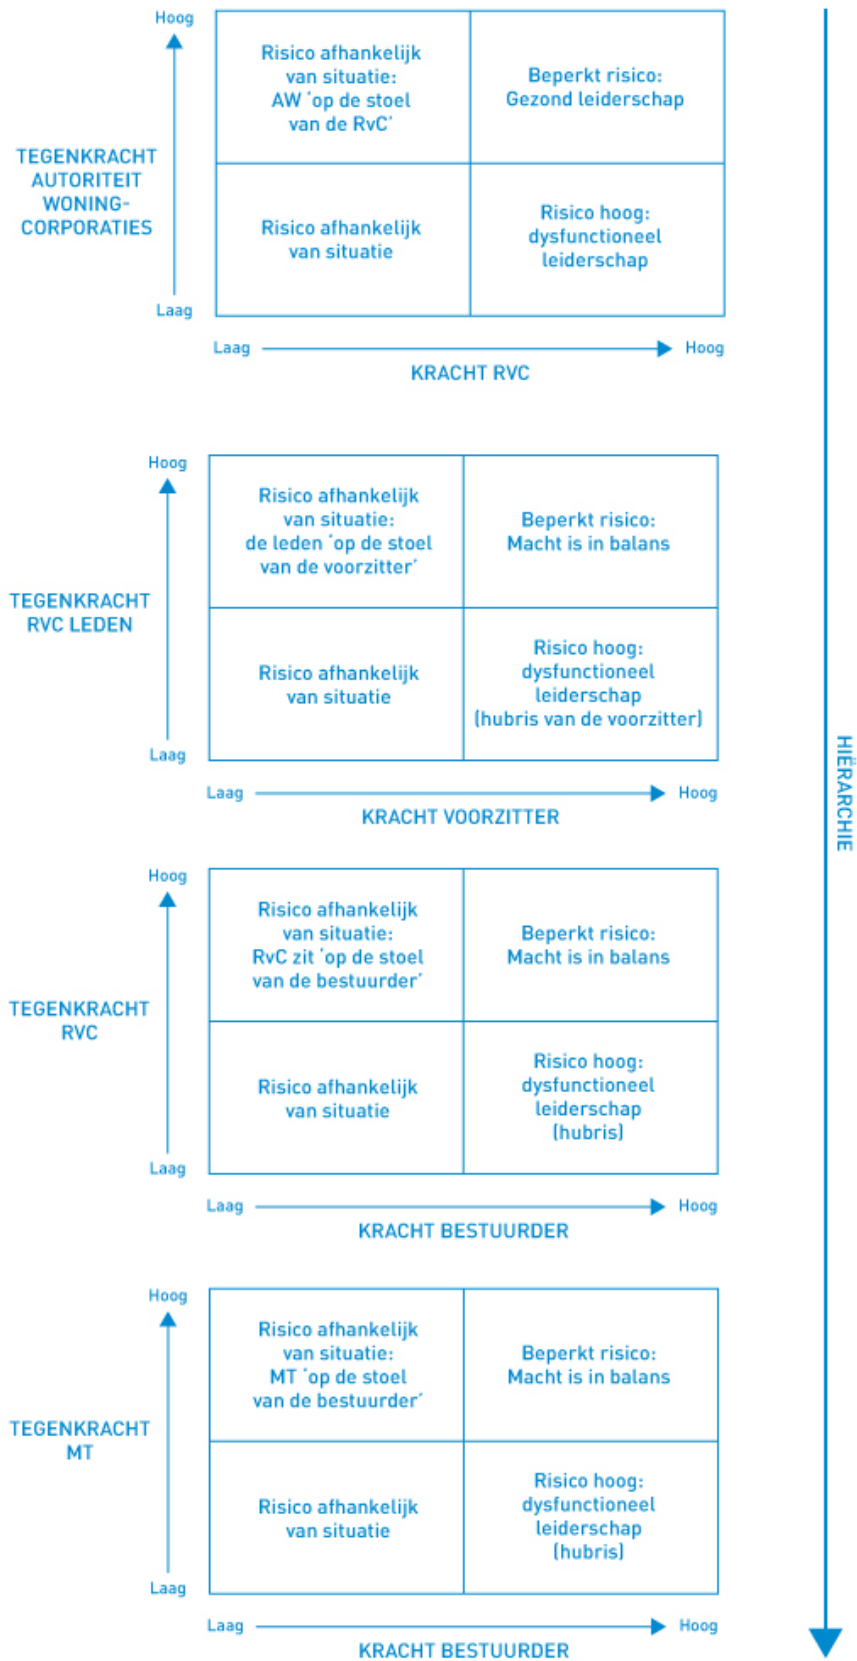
TEGENKRACHT AUTORITEIT WONING-CORPORATIES

Hoog

Laag

| Risico afhankelijk van situatie: AW 'op de stoel van de RvC' | Beperkt risico: Gezond leiderschap |
|---|---|
| Risico afhankelijk van situatie | Risico hoog: dysfunctioneel leiderschap |

Laag → Hoog

KRACHT RVC

TEGENKRACHT RVC LEDEN

Hoog

Laag

| Risico afhankelijk van situatie: de leden 'op de stoel van de voorzitter' | Beperkt risico: Macht is in balans |
|---|---|
| Risico afhankelijk van situatie | Risico hoog: dysfunctioneel leiderschap (hubris van de voorzitter) |

Laag → Hoog

KRACHT VOORZITTER

TEGENKRACHT RVC

Hoog

Laag

| Risico afhankelijk van situatie: RvC zit 'op de stoel van de bestuurder' | Beperkt risico: Macht is in balans |
|---|---|
| Risico afhankelijk van situatie | Risico hoog: dysfunctioneel leiderschap (hubris) |

Laag → Hoog

KRACHT BESTUURDER

TEGENKRACHT MT

Hoog

Laag

| Risico afhankelijk van situatie: MT 'op de stoel van de bestuurder' | Beperkt risico: Macht is in balans |
|---|---|
| Risico afhankelijk van situatie | Risico hoog: dysfunctioneel leiderschap (hubris) |

Laag → Hoog

KRACHT BESTUURDER

HIËRARCHIE